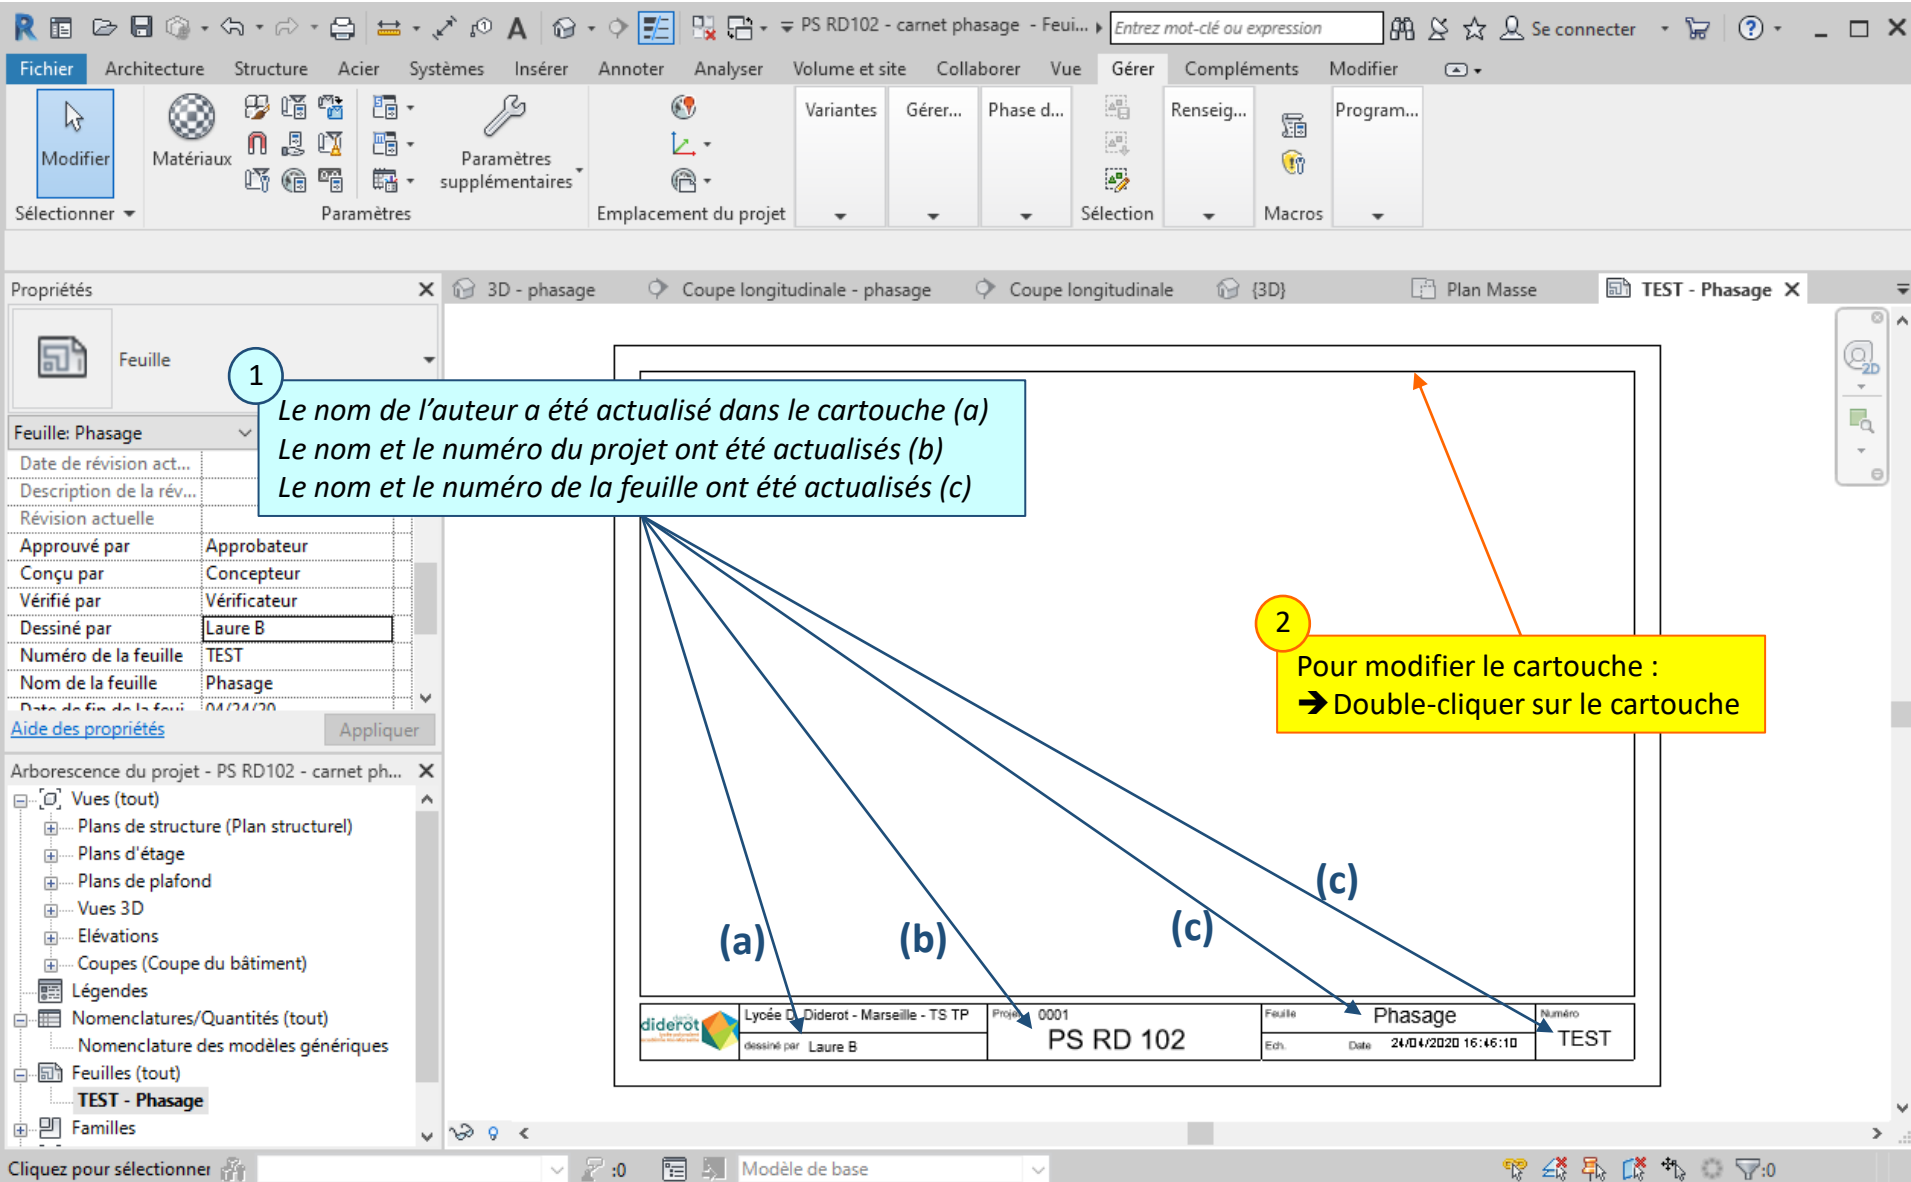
PS RD102 - carnet phasage - Feui... Entrez mot-clé ou expression Se connecter

Fichier Architecture Structure Acier Systèmes Insérer Annoter Analyser Volume et site Collaborer Vue Gérer Compléments Modifier

Modifier Matériaux Paramètres supplémentaires Variantes Gérer... Phase d... Renseig... Program...

Sélectionner Paramètres Emplacement du projet Sélection Macros

Propriétés

Feuille

Feuille: Phasage

| | |
|---|---|
| Date de révision act... | |
| Description de la rév... | |
| Révision actuelle | |
| Approuvé par | Approbateur |
| Conçu par | Concepteur |
| Vérifié par | Vérificateur |
| Dessiné par | Laure B |
| Numéro de la feuille | TEST |
| Nom de la feuille | Phasage |
| Date de fin de la feui... | 04/24/20 |

Aide des propriétés Appliquer

Arborescence du projet - PS RD102 - carnet ph...

Vues (tout)
Plans de structure (Plan structurel)
Plans d'étage
Plans de plafond
Vues 3D
Elévations
Coupes (Coupe du bâtiment)
Légendes
Nomenclatures/Quantités (tout)
Nomenclature des modèles génériques
Feuilles (tout)
TEST - Phasage
Familles

3D - phasage Coupe longitudinale - phasage Coupe longitudinale {3D} Plan Masse TEST - Phasage

1
Le nom de l'auteur a été actualisé dans le cartouche (a)
Le nom et le numéro du projet ont été actualisés (b)
Le nom et le numéro de la feuille ont été actualisés (c)

2
Pour modifier le cartouche :
➔ Double-cliquer sur le cartouche

(a) (b) (c) (c)

diderot Lycée D. Diderot - Marseille - TS TP
dessiné par Laure B
Projet 0001
PS RD 102
Feuille Phasage
Ech. Date 24/04/2020 16:46:10
Numéro TEST

Cliquez pour sélectionner :0 Modèle de base :0